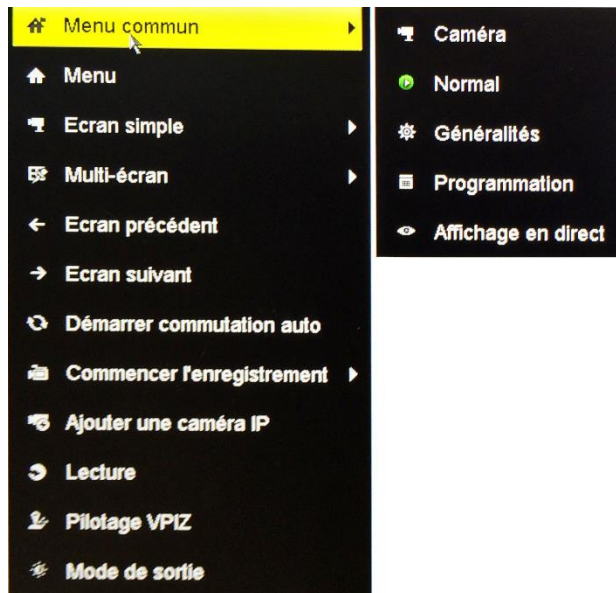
Menu commun
Menu
Ecran simple
Multi-écran
Ecran précédent
Ecran suivant
Démarrer commutation auto
Commencer l'enregistrement
Ajouter une caméra IP
Lecture
Pilotage VPIZ
Mode de sortie

Caméra
Normal
Généralités
Programmation
Affichage en direct